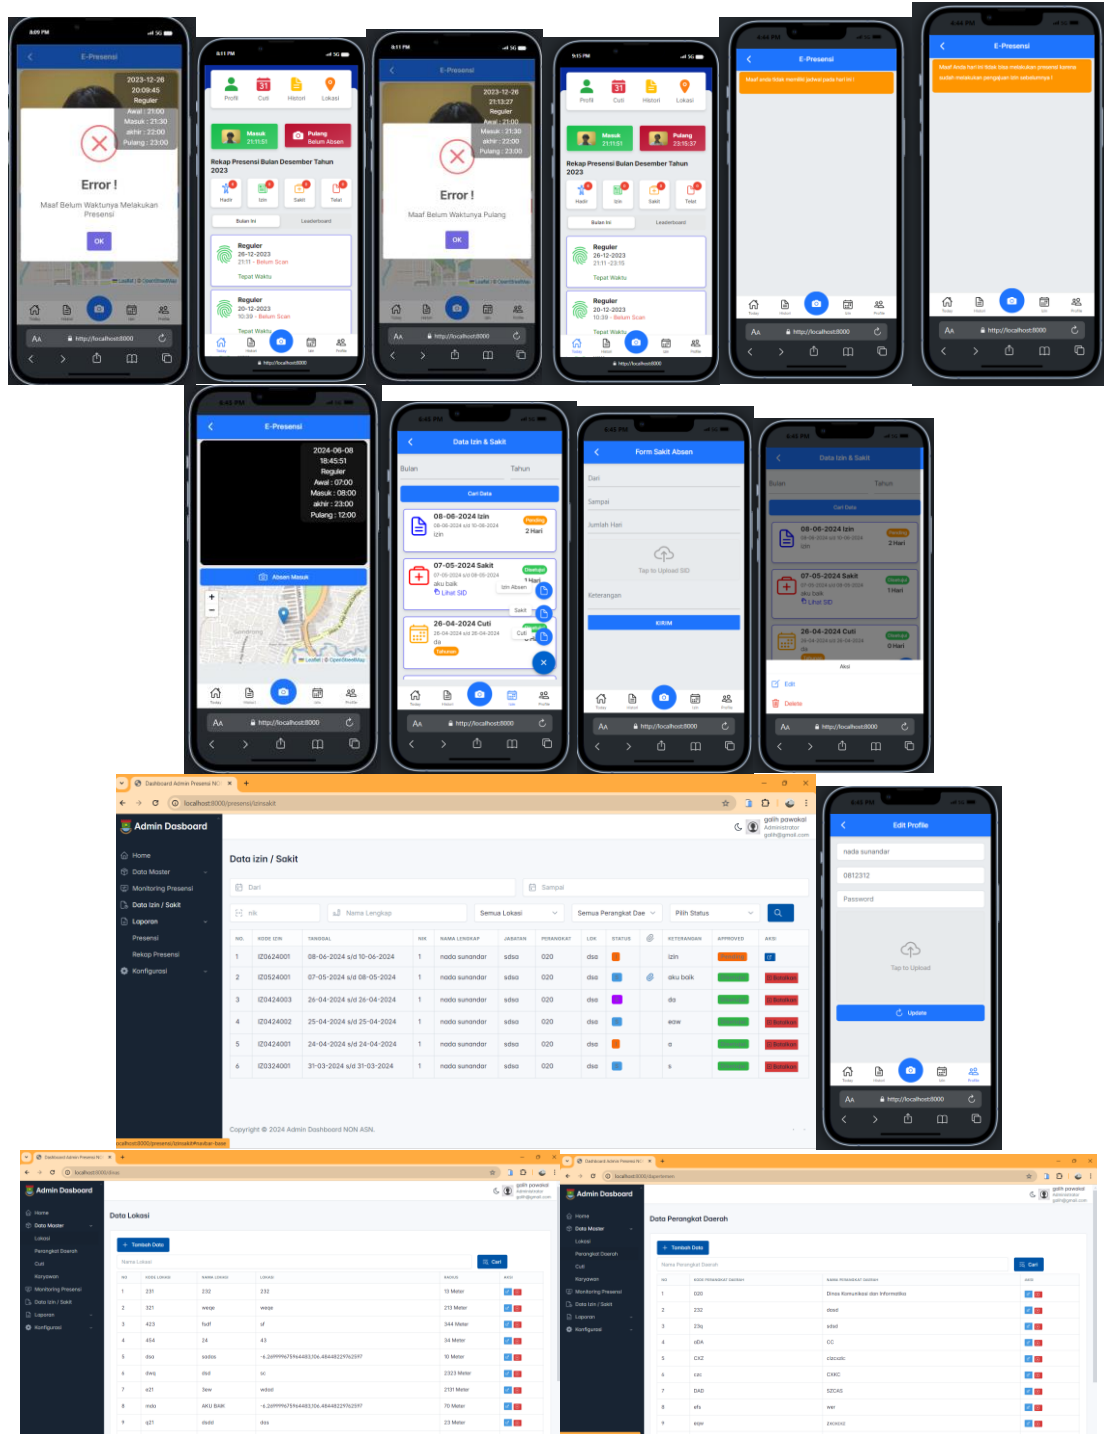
E-Presensi

2023-12-26
20:09:45
Reguler
Awal : 21:00
Masuk : 21:30
akhir : 22:00
Pulang : 23:00

Error !
Maaf Belum Waktunya Melakukan Presensi
OK

Profil Cuti Histori Lokasi
Masuk 21:11:51
Pulang Belum Absen
Rekap Presensi Bulan Desember Tahun 2023
Hadir Izin Sakit Telat
Bulan Ini Leaderboard
Reguler
26-12-2023
21:11 - Belum Scan
Tepat Waktu
Reguler
20-12-2023
10:39 - Belum Scan
Tepat Waktu

E-Presensi
2023-12-26
21:13:27
Reguler
Awal : 21:00
Masuk : 21:30
akhir : 22:00
Pulang : 23:00
Error !
Maaf Belum Waktunya Pulang
OK

Profil Cuti Histori Lokasi
Masuk 21:11:51
Pulang 23:15:37
Rekap Presensi Bulan Desember Tahun 2023
Reguler
26-12-2023
21:11 - 23:15
Tepat Waktu
Reguler
20-12-2023
10:39 - Belum Scan
Tepat Waktu

E-Presensi
Maaf anda tidak memiliki jadwal pada hari ini

E-Presensi
Maaf Anda hari ini tidak bisa melakukan presensi karena sudah melakukan pengajuan izin sebelumnya !

http://localhost:8000

E-Presensi
2024-06-08
18:45:51
Reguler
Awal : 07:00
Masuk : 08:00
akhir : 23:00
Pulang : 12:00
Absen Masuk

Data Izin & Sakit
Bulan Tahun
Cari Data
08-06-2024 Izin
08-06-2024 s/d 10-06-2024
izin
Pending
2 Hari
07-05-2024 Sakit
07-05-2024 s/d 08-05-2024
aku baik
Lihat SID
Disetujui
1 Hari
26-04-2024 Cuti
26-04-2024 s/d 26-04-2024
da
Tahunan
Izin Absen
Sakit
Cuti

Form Sakit Absen
Dari
Sampai
Jumlah Hari
Tap to Upload SID
Keterangan
KIRIM

Data Izin & Sakit
Aksi
Edit
Delete

Dashboard Admin Presensi NO
localhost:8000/presensi/izinsakit
Admin Dasboard
galih pawakal
Administrator
Home
Data Master
Monitoring Presensi
Data Izin / Sakit
Laporan
Presensi
Rekap Presensi
Konfigurasi
Data Izin / Sakit
Dari
Sampai
nik
Nama Lengkap
Semua Lokasi
Semua Perangkat Dae
Pilih Status

| NO. | KODE IZIN | TANGGAL | NIK | NAMA LENGKAP | JABATAN | PERANGKAT | LOK | STATUS | | KETERANGAN | APPROVED | AKSI |
|---|---|---|---|---|---|---|---|---|---|---|---|---|
| 1 | IZ0624001 | 08-06-2024 s/d 10-06-2024 | 1 | nada sunandar | sdsa | 020 | dsa | | | izin | | |
| 2 | IZ0524001 | 07-05-2024 s/d 08-05-2024 | 1 | nada sunandar | sdsa | 020 | dsa | | | aku baik | | Batalkan |
| 3 | IZ0424003 | 26-04-2024 s/d 26-04-2024 | 1 | nada sunandar | sdsa | 020 | dsa | | | da | | Batalkan |
| 4 | IZ0424002 | 25-04-2024 s/d 25-04-2024 | 1 | nada sunandar | sdsa | 020 | dsa | | | eaw | | Batalkan |
| 5 | IZ0424001 | 24-04-2024 s/d 24-04-2024 | 1 | nada sunandar | sdsa | 020 | dsa | | | a | | Batalkan |
| 6 | IZ0324001 | 31-03-2024 s/d 31-03-2024 | 1 | nada sunandar | sdsa | 020 | dsa | | | s | | Batalkan |

Copyright © 2024 Admin Dashboard NON ASN.

Edit Profile
nada sunandar
0812312
Password
Tap to Upload
Update

Admin Dasboard
Data Lokasi
Tambah Data
Nama Lokasi
Cari

Admin Dasboard
Data Perangkat Daerah
Tambah Data
Nama Perangkat Daerah
Cari